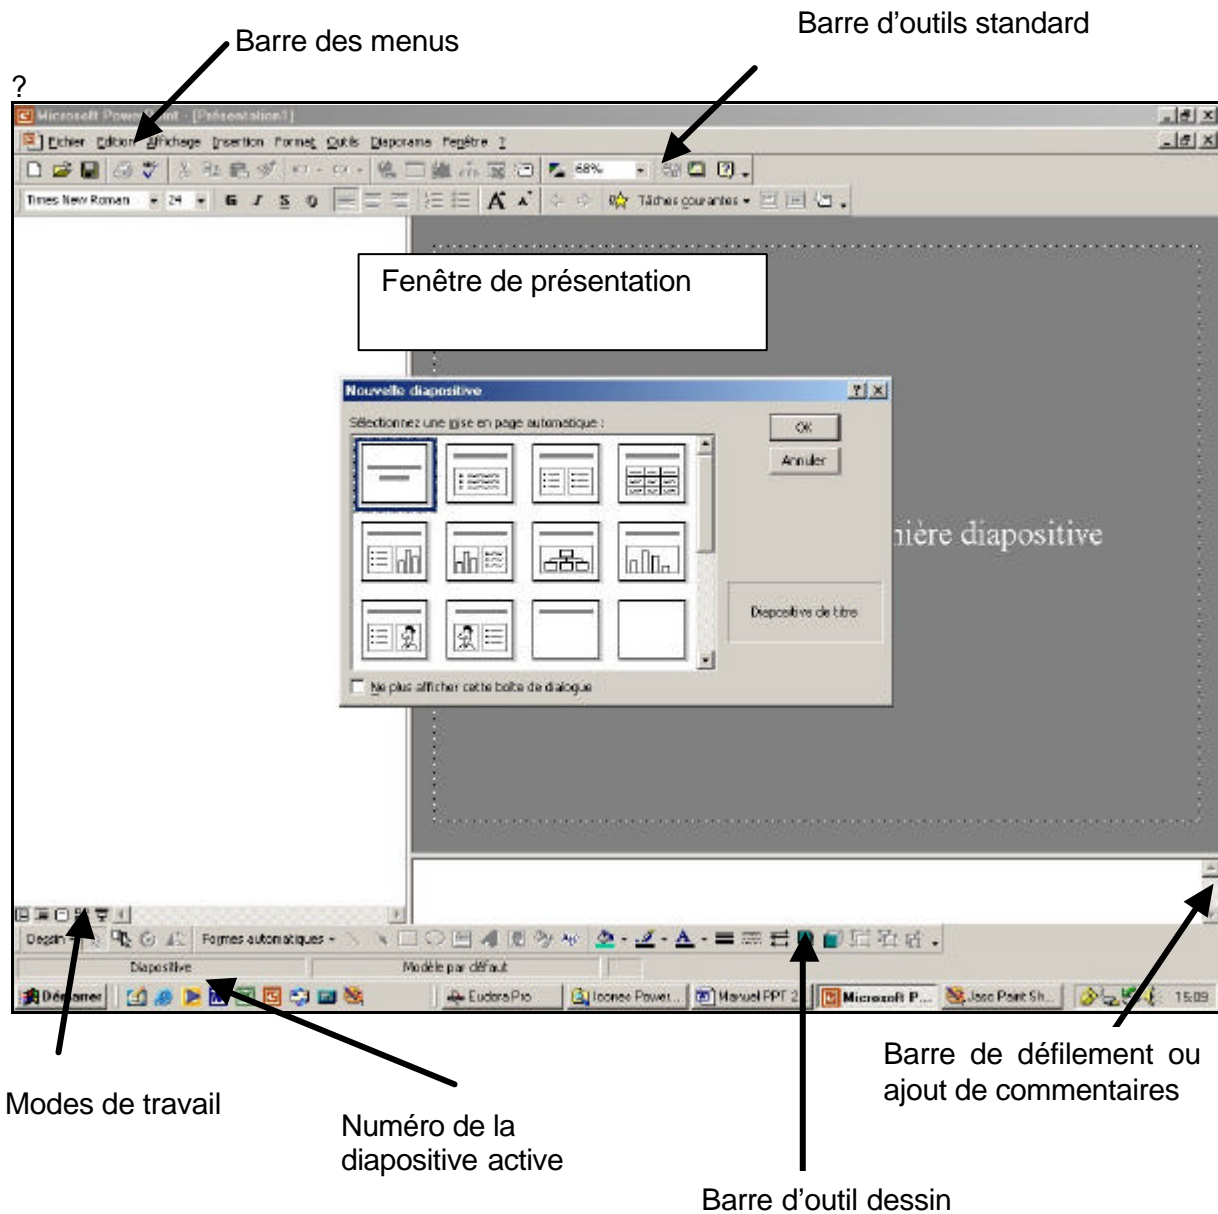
Barre des menus

Barre d'outils standard

?

Microsoft PowerPoint - [Présentation1]

Fichier Edition Affichage Insertion Format Outils Diaporama Fenêtre ?

68%

Times New Roman 24 G I S Tâches courantes

Fenêtre de présentation

Nouvelle diapositive

Sélectionnez une mise en page automatique :

OK

Annuler

Diapositive de titre

Ne plus afficher cette boîte de dialogue

nière diapositive

Dessin Formes automatiques

Diapositive

Modèle par défaut

Démarrer EudoraPro Icones Power... Manuel PPT 2 Microsoft P... Jasc Paint Sh... 15:09

Modes de travail

Numéro de la diapositive active

Barre d'outil dessin

Barre de défilement ou ajout de commentaires